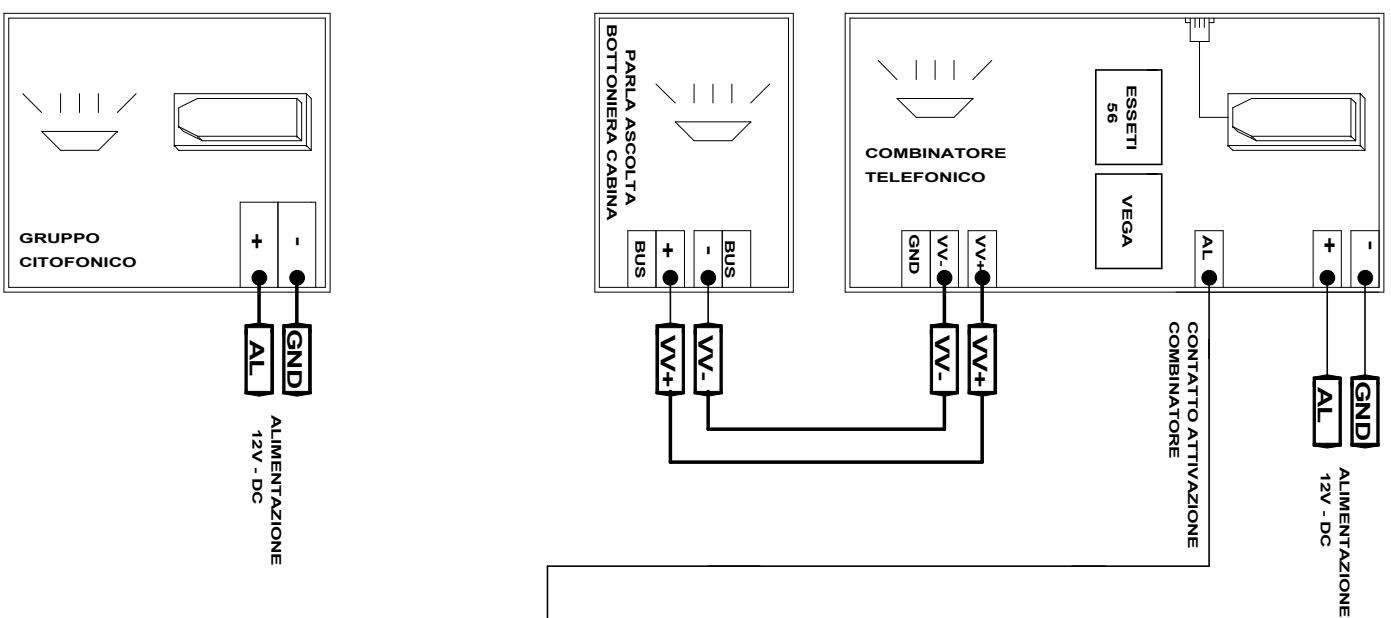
GRUPPO CITOFONICO

+
-

AL
GND

ALIMENTAZIONE 12V - DC

PARLA ASCOLTA BOTTONIERA CABINA

BUS
+
-
BUS

VV+
VV-

COMBINATORE TELEFONICO

ESSETI 56

VEGA

GND
VV-
VV+

VV-
VV+

AL

CONTATTO ATTIVAZIONE COMBINATORE

+
-

AL
GND

ALIMENTAZIONE 12V - DC